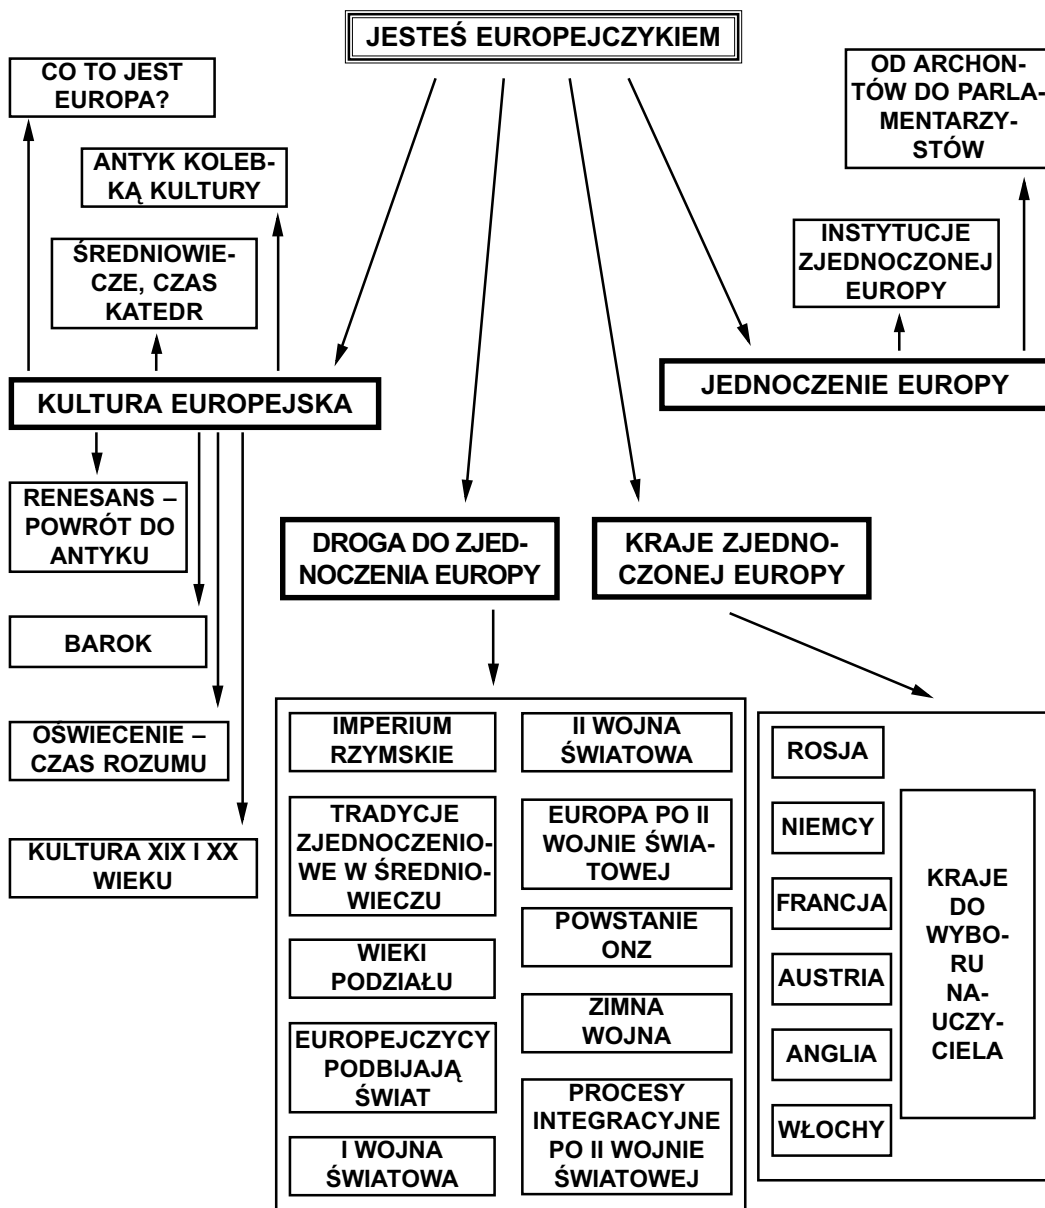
JESTEŚ EUROPEJCZYKIEM

CO TO JEST EUROPA?

ANTYK KOLEBKĄ KULTURY

ŚREDNIOWIECZE, CZAS KATEDR

KULTURA EUROPEJSKA

RENESANS – POWRÓT DO ANTYKU

BAROK

OŚWIECENIE – CZAS ROZUMU

KULTURA XIX I XX WIEKU

DROGA DO ZJEDNOCZENIA EUROPY

IMPERIUM RZYMSKIE

TRADYCJE ZJEDNOCZENIOWE W ŚREDNIOWIECZU

WIEKI PODZIAŁU

EUROPEJCZYCY PODBIJAJĄ ŚWIAT

I WOJNA ŚWIATOWA

II WOJNA ŚWIATOWA

EUROPA PO II WOJNIE ŚWIATOWEJ

POWSTANIE ONZ

ZIMNA WOJNA

PROCESY INTEGRACYJNE PO II WOJNIE ŚWIATOWEJ

KRAJE ZJEDNOCZONEJ EUROPY

ROSJA

NIEMCY

FRANCJA

AUSTRIA

ANGLIA

WŁOCHY

KRAJE DO WYBORU NAUCZYCIELA

OD ARCHONTÓW DO PARLAMENTARZYSTÓW

INSTYTUCJE ZJEDNOCZONEJ EUROPY

JEDNOCZENIE EUROPY